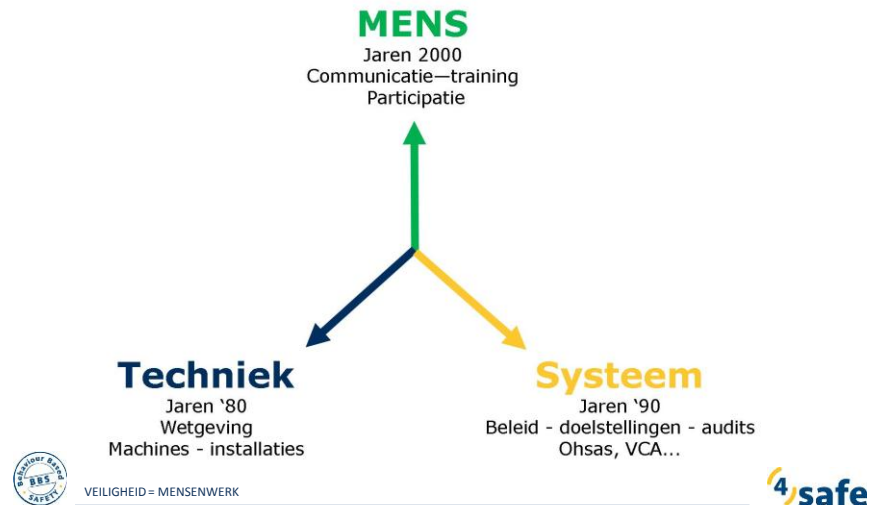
MENS
Jaren 2000
Communicatie—training
Participatie

Techniek
Jaren ‘80
Wetgeving
Machines - installaties

Systeem
Jaren ‘90
Beleid - doelstellingen - audits
Ohsas, VCA...

Behaviour Based BBS SAFETY

VEILIGHEID = MENSENWERK

4safe